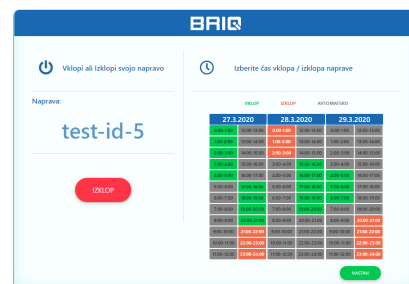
BRIQ

Vklopi ali Izklopi svojo napravo

Naprava:

test-id-5

IZKLOP

Izberite čas vklopa / izklopa naprave

VKLOP IZKLOP AVTOMATSKO

| 27.3.2020 | | 28.3.2020 | | 29.3.2020 | |
|---|---|---|---|---|---|
| 0:00-1:00 | 12:00-13:00 | 0:00-1:00 | 12:00-13:00 | 0:00-1:00 | 12:00-13:00 |
| 1:00-2:00 | 13:00-14:00 | 1:00-2:00 | 13:00-14:00 | 1:00-2:00 | 13:00-14:00 |
| 2:00-3:00 | 14:00-15:00 | 2:00-3:00 | 14:00-15:00 | 2:00-3:00 | 14:00-15:00 |
| 3:00-4:00 | 15:00-16:00 | 3:00-4:00 | 15:00-16:00 | 3:00-4:00 | 15:00-16:00 |
| 4:00-5:00 | 16:00-17:00 | 4:00-5:00 | 16:00-17:00 | 4:00-5:00 | 16:00-17:00 |
| 5:00-6:00 | 17:00-18:00 | 5:00-6:00 | 17:00-18:00 | 5:00-6:00 | 17:00-18:00 |
| 6:00-7:00 | 18:00-19:00 | 6:00-7:00 | 18:00-19:00 | 6:00-7:00 | 18:00-19:00 |
| 7:00-8:00 | 19:00-20:00 | 7:00-8:00 | 19:00-20:00 | 7:00-8:00 | 19:00-20:00 |
| 8:00-9:00 | 20:00-21:00 | 8:00-9:00 | 20:00-21:00 | 8:00-9:00 | 20:00-21:00 |
| 9:00-10:00 | 21:00-22:00 | 9:00-10:00 | 21:00-22:00 | 9:00-10:00 | 21:00-22:00 |
| 10:00-11:00 | 22:00-23:00 | 10:00-11:00 | 22:00-23:00 | 10:00-11:00 | 22:00-23:00 |
| 11:00-12:00 | 23:00-24:00 | 11:00-12:00 | 23:00-24:00 | 11:00-12:00 | 23:00-24:00 |

NASTAVI